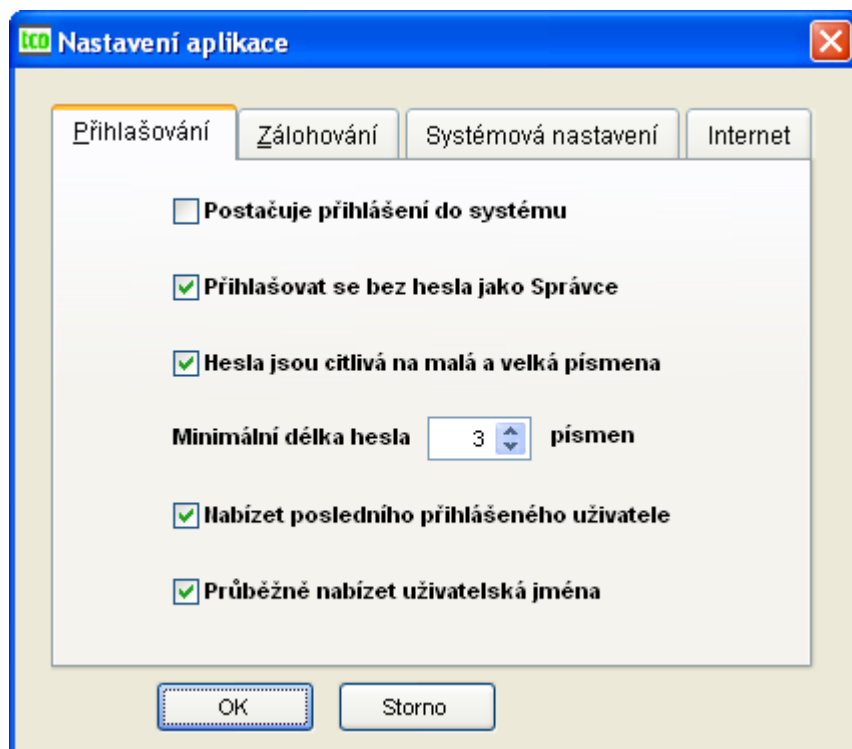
tco Nastavení aplikace

Přihlašování | Zálohování | Systémová nastavení | Internet

Postačuje přihlášení do systému

Přihlašovat se bez hesla jako Správce

Hesla jsou citlivá na malá a velká písmena

Minimální délka hesla 3 písmen

Nabízet posledního přihlášeného uživatele

Průběžně nabízet uživatelská jména

OK Storno